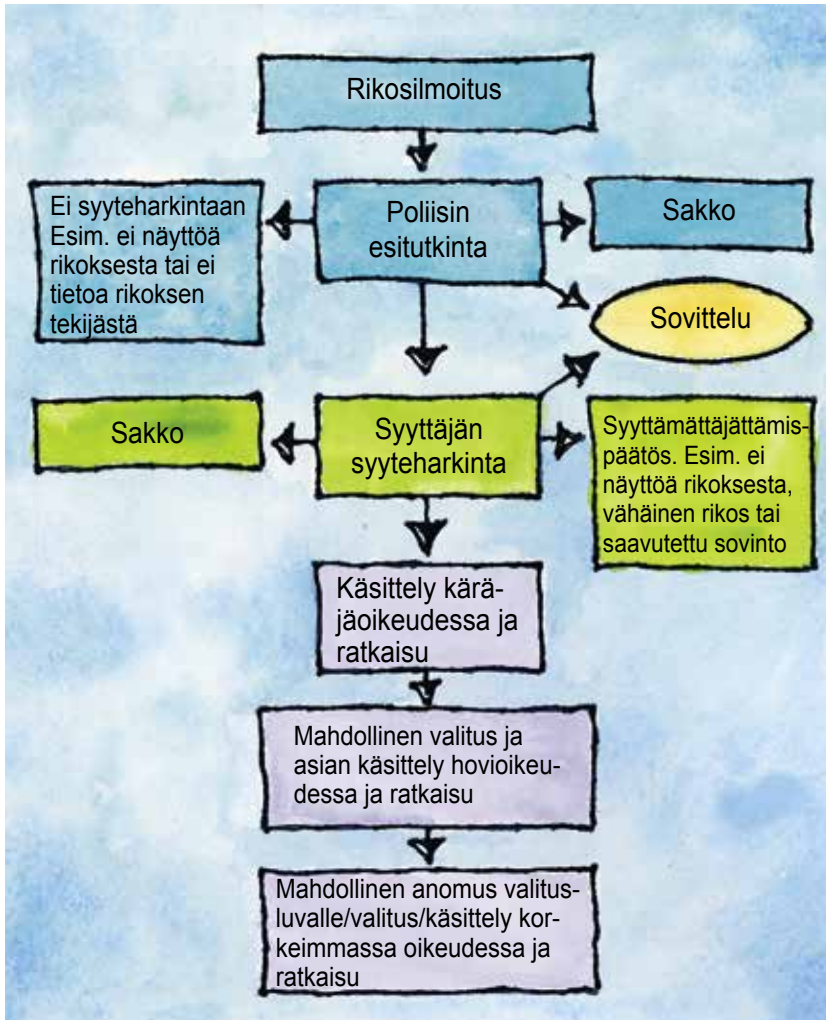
Rikosilmoitus

Ei syyteharkintaan Esim. ei näyttöä rikoksesta tai ei tietoa rikoksen tekijästä

Poliisin esitutkinta

Sakko

Sovittelu

Sakko

Syyttäjän syyteharkinta

Syyttämättäjättämispäätös. Esim. ei näyttöä rikoksesta, vähäinen rikos tai saavutettu sovinto

Käsittely käräjäoikeudessa ja ratkaisu

Mahdollinen valitus ja asian käsittely hovioikeudessa ja ratkaisu

Mahdollinen anomus valitusluvalle/valitus/käsittely korkeimmassa oikeudessa ja ratkaisu